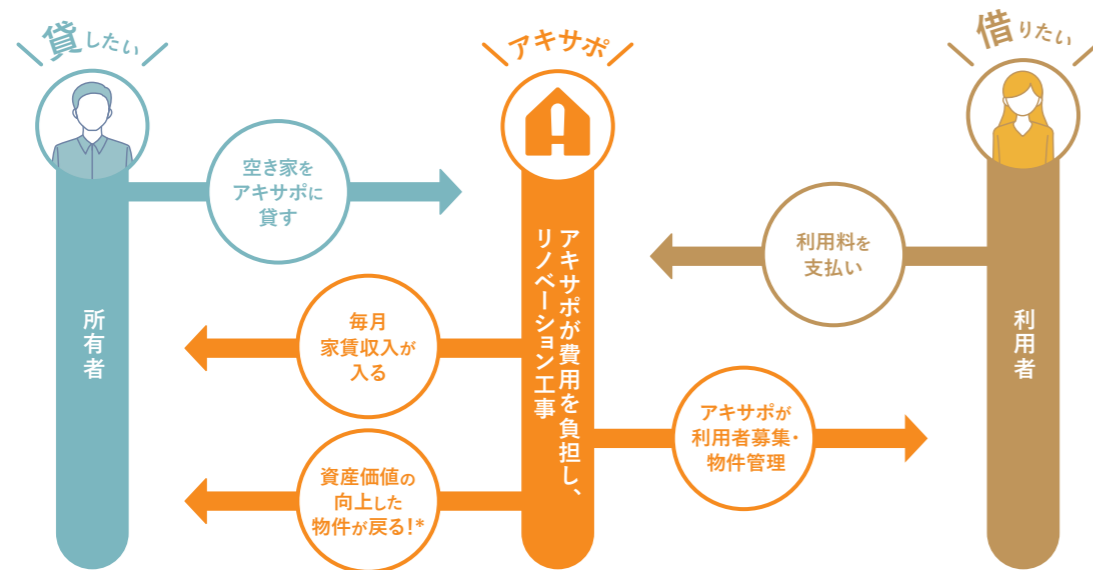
貸したい

アキサポ

借りたい

空き家をアキサポに貸す

利用料を支払い

所有者

アキサポが費用を負担し、リノベーション工事

利用者

毎月家賃収入が入る

アキサポが利用者募集・物件管理

資産価値の向上した物件が戻る!*